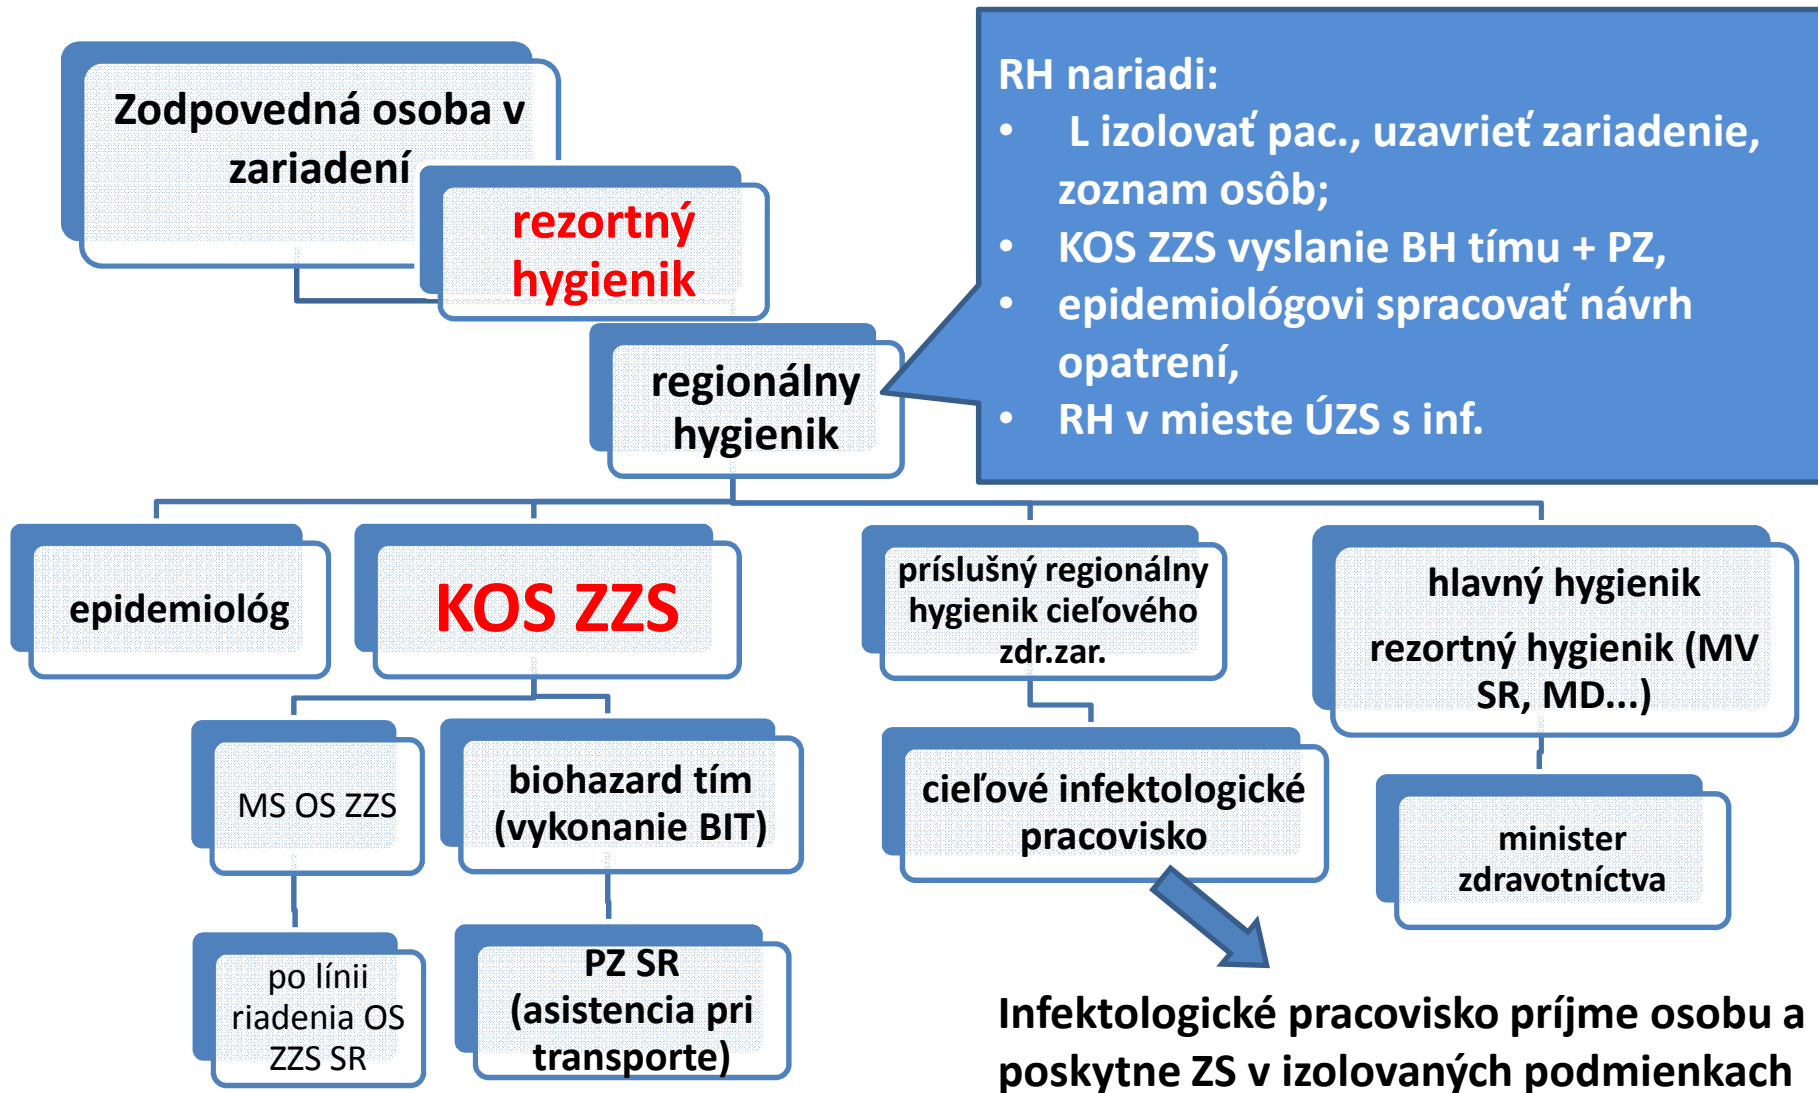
Zodpovedná osoba v zariadení

rezortný hygienik

regionálny hygienik

RH nariadi:
- L izolovať pac., uzavrieť zariadenie, zoznam osôb;
- KOS ZZS vyslanie BH tímu + PZ,
- epidemiológovi spracovať návrh opatrení,
- RH v mieste ÚZS s inf.

epidemiológ

KOS ZZS

príslušný regionálny hygienik cieľového zdr.zar.

hlavný hygienik

rezortný hygienik (MV SR, MD...)

MS OS ZZS

biohazard tím (vykonanie BIT)

cieľové infektologické pracovisko

minister zdravotníctva

po línii riadenia OS ZZS SR

PZ SR (asistencia pri transporte)

Infektologické pracovisko príjme osobu a poskytne ZS v izolovaných podmienkach